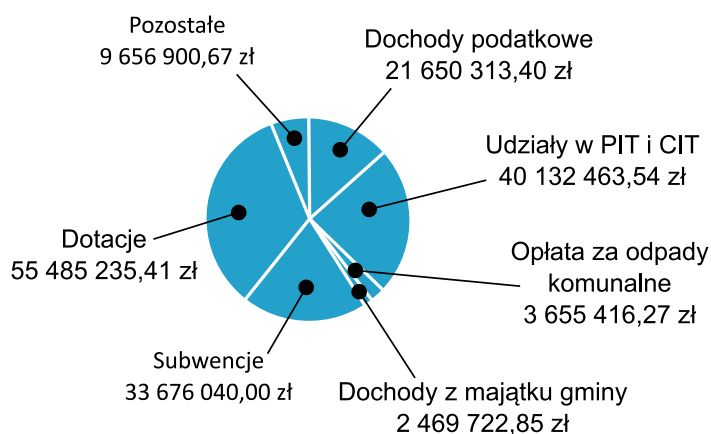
Pozostałe
9 656 900,67 zł

Dochody podatkowe
21 650 313,40 zł

Udziały w PIT i CIT
40 132 463,54 zł

Dotacje
55 485 235,41 zł

Opłata za odpady komunalne
3 655 416,27 zł

Subwencje
33 676 040,00 zł

Dochody z majątku gminy
2 469 722,85 zł